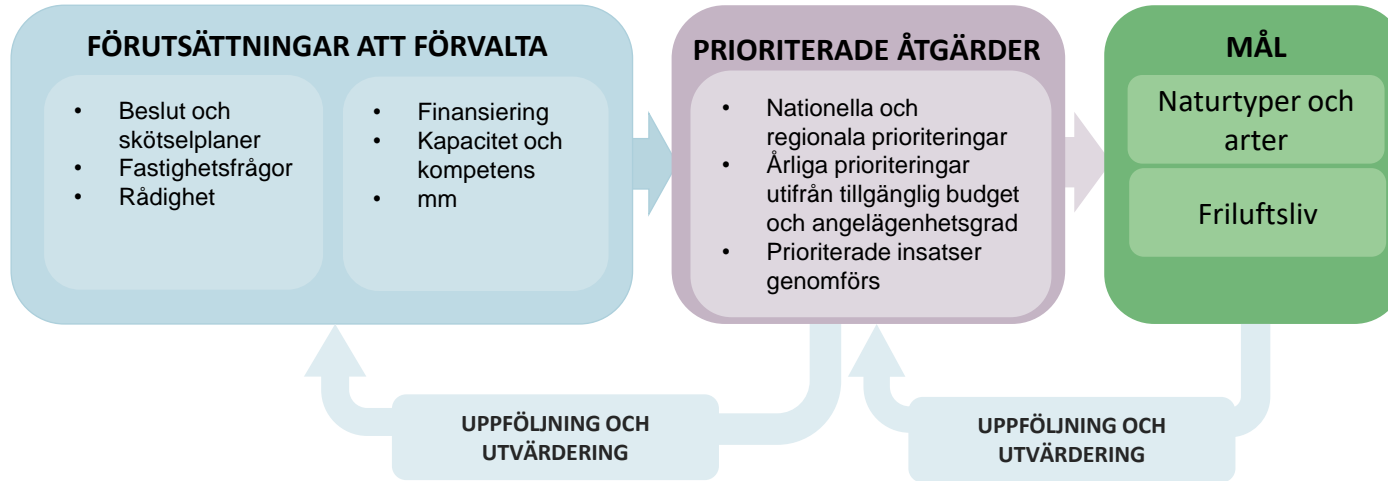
FÖRUTSÄTTNINGAR ATT FÖRVALTA

- Beslut och skötselplaner
- Fastighetsfrågor
- Rådighet

- Finansiering
- Kapacitet och kompetens
- mm

PRIORITERADE ÅTGÄRDER

- Nationella och regionala prioriteringar
- Årliga prioriteringar utifrån tillgänglig budget och angelägenhetsgrad
- Prioriterade insatser genomförs

MÅL

Naturtyper och arter

Friluftsliv

UPPFÖLJNING OCH UTVÄRDERING

UPPFÖLJNING OCH UTVÄRDERING